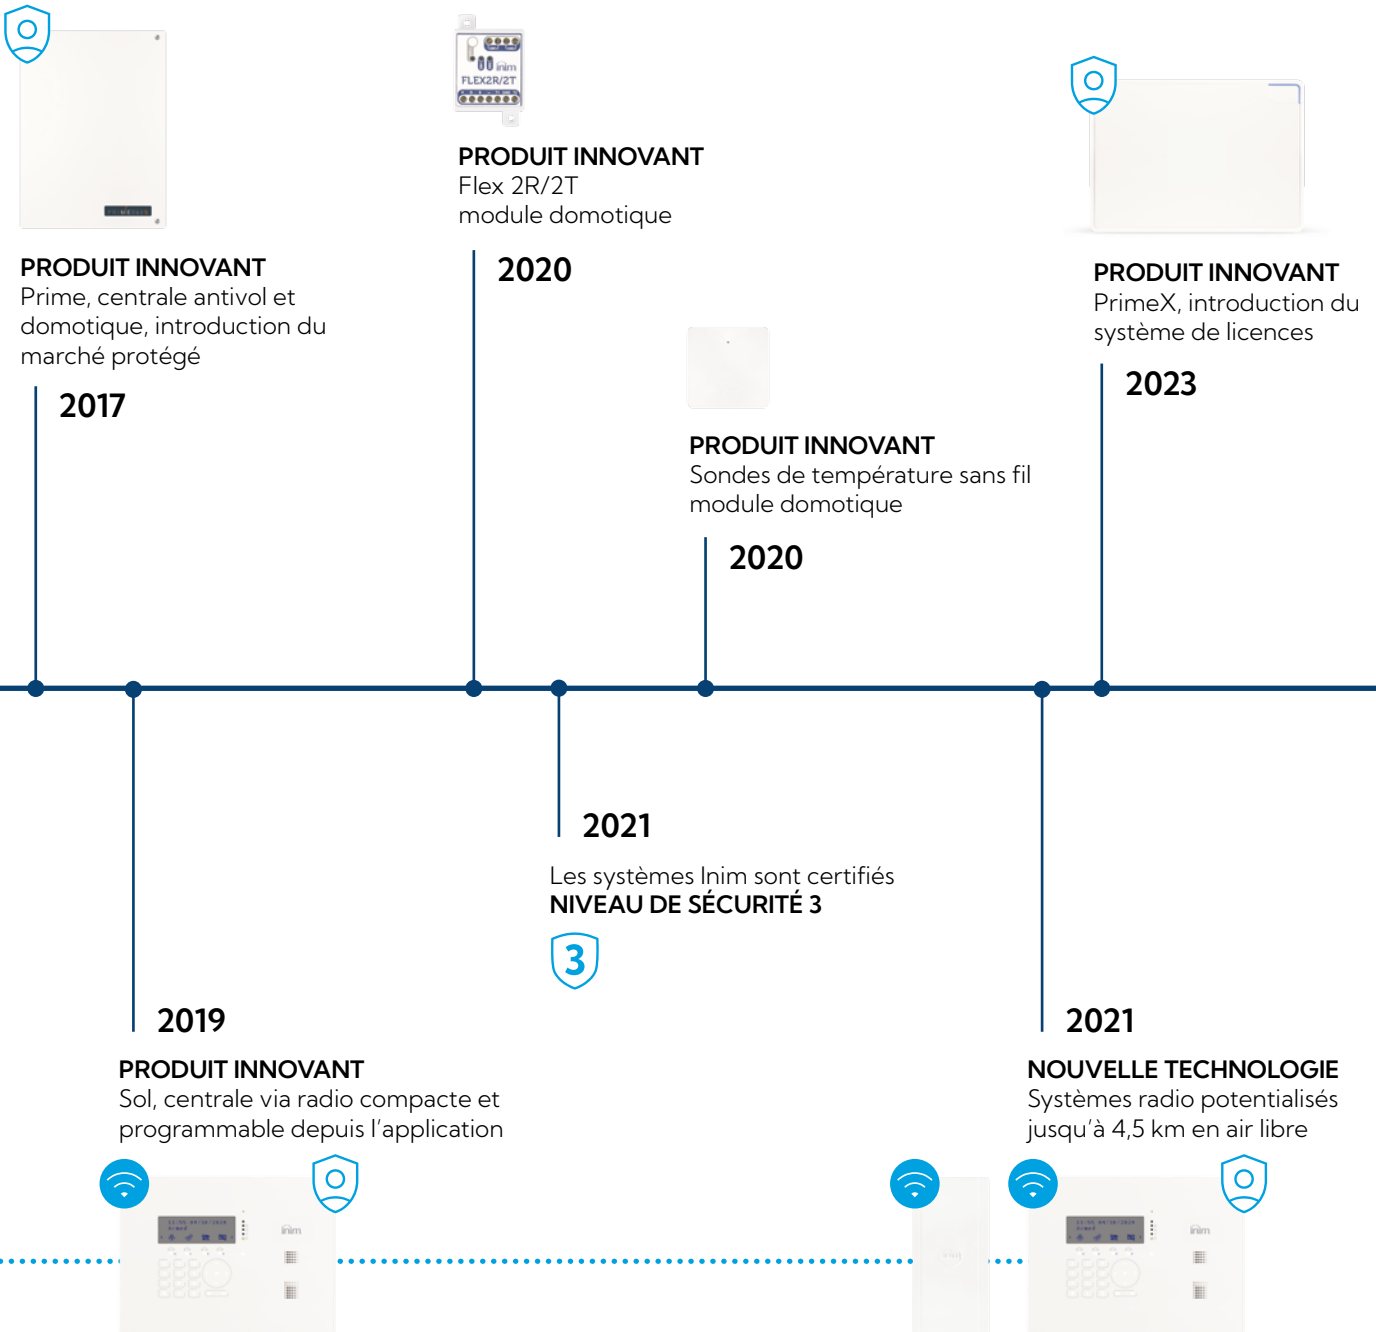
FLEX2R/2T
inim

PRODUIT INNOVANT
Prime, centrale antivol et domotique, introduction du marché protégé

2017

PRODUIT INNOVANT
Flex 2R/2T
module domotique

2020

PRODUIT INNOVANT
Sondes de température sans fil
module domotique

2020

PRODUIT INNOVANT
PrimeX, introduction du système de licences

2023

2019

PRODUIT INNOVANT
Sol, centrale via radio compacte et programmable depuis l'application

2021

Les systèmes Inim sont certifiés
NIVEAU DE SÉCURITÉ 3

3

2021

NOUVELLE TECHNOLOGIE
Systèmes radio potentialisés jusqu'à 4,5 km en air libre

inim

inim